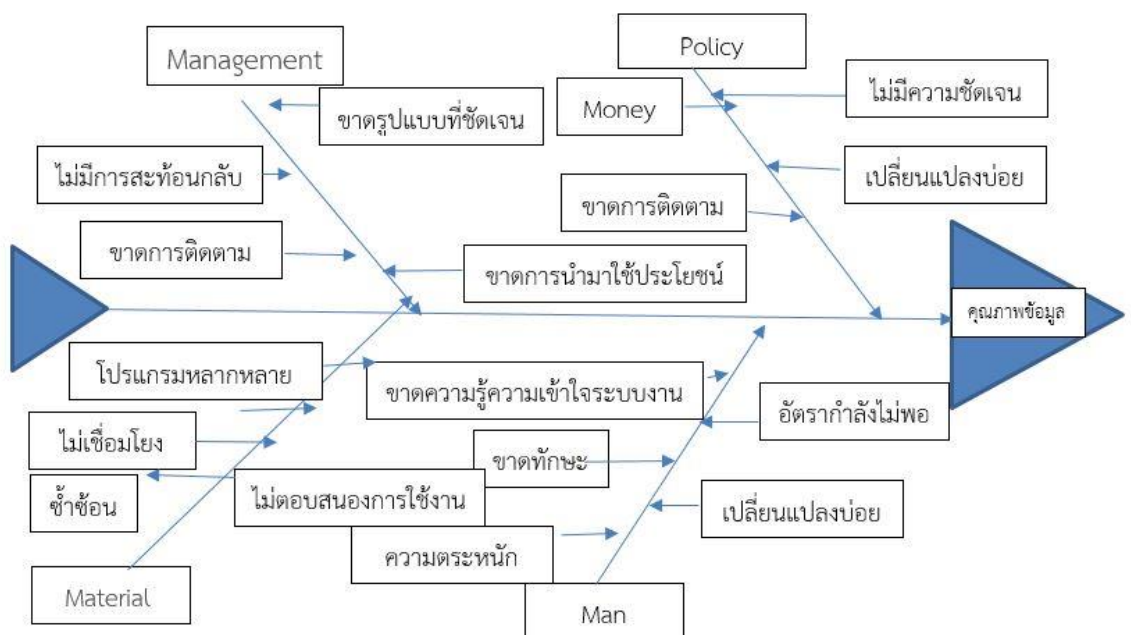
Management

ขาดรูปแบบที่ชัดเจน

ไม่มีการสะท้อนกลับ

ขาดการติดตาม

ขาดการนำมาใช้ประโยชน์

Policy

Money

ไม่มีความชัดเจน

เปลี่ยนแปลงบ่อย

ขาดการติดตาม

คุณภาพข้อมูล

โปรแกรมหลากหลาย

ขาดความรู้ความเข้าใจระบบงาน

อัตรากำลังไม่พอ

ไม่เชื่อมโยง

ขาดทักษะ

ซ้ำซ้อน

ไม่ตอบสนองการใช้งาน

เปลี่ยนแปลงบ่อย

ความตระหนัก

Material

Man